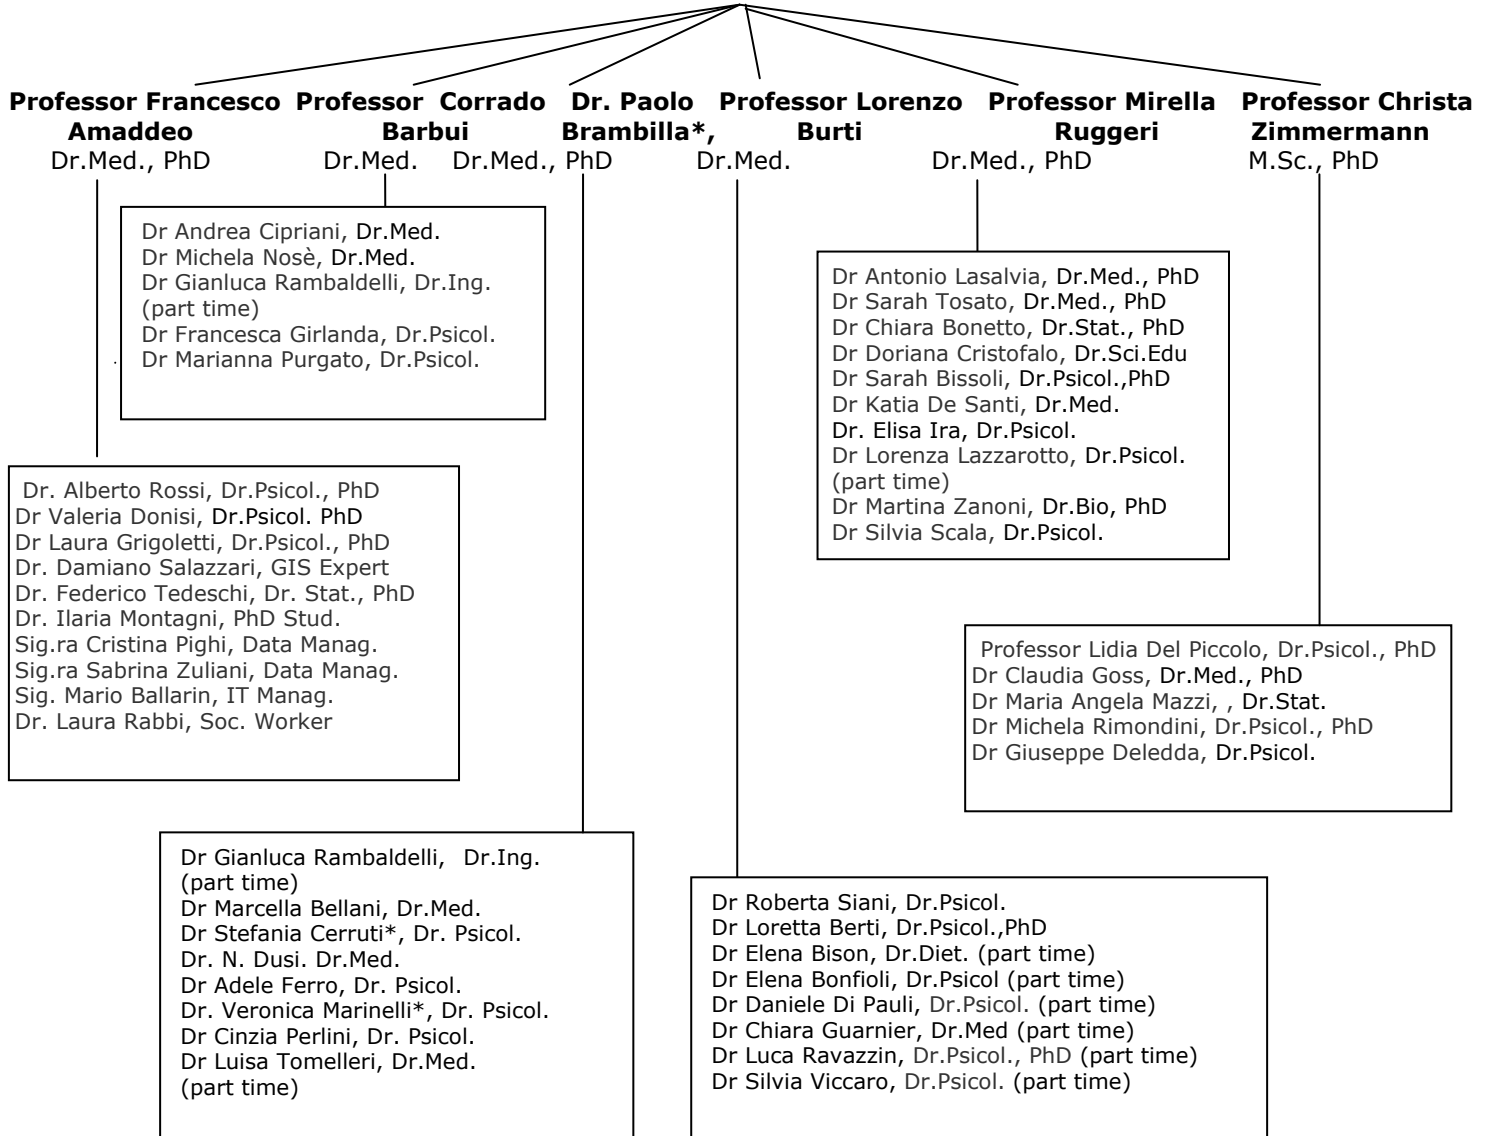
**Professor Francesco Amaddeo** Dr.Med., PhD

**Professor Corrado Barbui** Dr.Med.

**Dr. Paolo Brambilla*,** Dr.Med., PhD

**Professor Lorenzo Burti** Dr.Med.

**Professor Mirella Ruggeri** Dr.Med., PhD

**Professor Christa Zimmermann** M.Sc., PhD

Dr Andrea Cipriani, Dr.Med.
Dr Michela Nosè, Dr.Med.
Dr Gianluca Rambaldelli, Dr.Ing. (part time)
Dr Francesca Girlanda, Dr.Psicol.
Dr Marianna Purgato, Dr.Psicol.

Dr Antonio Lasalvia, Dr.Med., PhD
Dr Sarah Tosato, Dr.Med., PhD
Dr Chiara Bonetto, Dr.Stat., PhD
Dr Doriana Cristofalo, Dr.Sci.Edu
Dr Sarah Bissoli, Dr.Psicol.,PhD
Dr Katia De Santi, Dr.Med.
Dr. Elisa Ira, Dr.Psicol.
Dr Lorenza Lazzarotto, Dr.Psicol. (part time)
Dr Martina Zanoni, Dr.Bio, PhD
Dr Silvia Scala, Dr.Psicol.

Dr. Alberto Rossi, Dr.Psicol., PhD
Dr Valeria Donisi, Dr.Psicol. PhD
Dr Laura Grigoletti, Dr.Psicol., PhD
Dr. Damiano Salazzari, GIS Expert
Dr. Federico Tedeschi, Dr. Stat., PhD
Dr. Ilaria Montagni, PhD Stud.
Sig.ra Cristina Pighi, Data Manag.
Sig.ra Sabrina Zuliani, Data Manag.
Sig. Mario Ballarin, IT Manag.
Dr. Laura Rabbi, Soc. Worker

Professor Lidia Del Piccolo, Dr.Psicol., PhD
Dr Claudia Goss, Dr.Med., PhD
Dr Maria Angela Mazzi, , Dr.Stat.
Dr Michela Rimondini, Dr.Psicol., PhD
Dr Giuseppe Deledda, Dr.Psicol.

Dr Gianluca Rambaldelli, Dr.Ing. (part time)
Dr Marcella Bellani, Dr.Med.
Dr Stefania Cerruti*, Dr. Psicol.
Dr. N. Dusi. Dr.Med.
Dr Adele Ferro, Dr. Psicol.
Dr. Veronica Marinelli*, Dr. Psicol.
Dr Cinzia Perlini, Dr. Psicol.
Dr Luisa Tomelleri, Dr.Med. (part time)

Dr Roberta Siani, Dr.Psicol.
Dr Loretta Berti, Dr.Psicol.,PhD
Dr Elena Bison, Dr.Diet. (part time)
Dr Elena Bonfioli, Dr.Psicol (part time)
Dr Daniele Di Pauli, Dr.Psicol. (part time)
Dr Chiara Guarnier, Dr.Med (part time)
Dr Luca Ravazzin, Dr.Psicol., PhD (part time)
Dr Silvia Viccaro, Dr.Psicol. (part time)